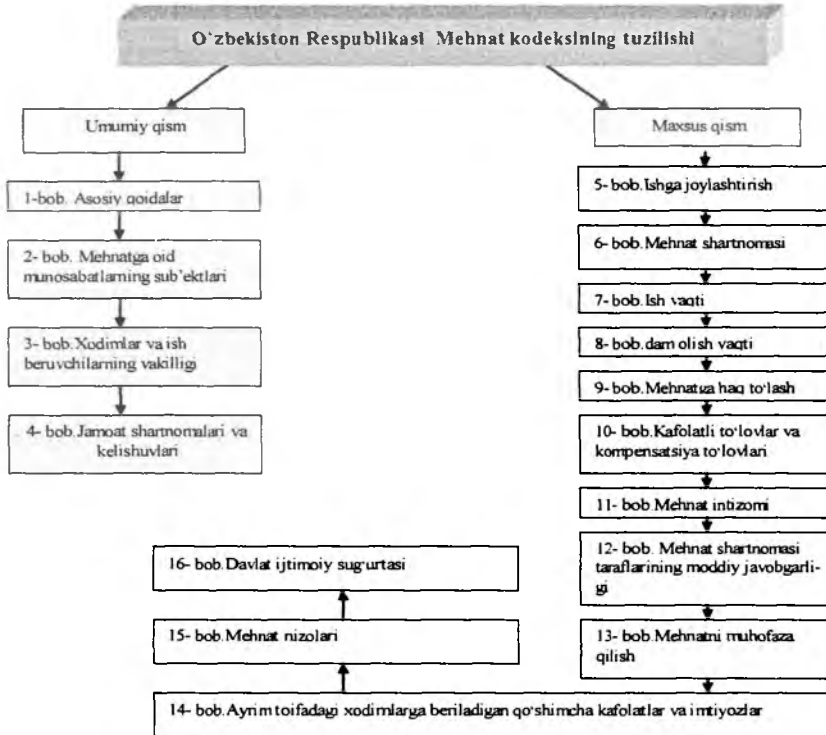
O'zbekiston Respublikasi Mehnat kodeksining tuzilishi

Umumiy qism

Maxsus qism

1-bob. Asosiy qoidalar

2- bob. Mehnatga oid munosabatlarning sub'ektlari

3- bob. Xodimlar va ish beruvchilarning vakilligi

4- bob. Jamoat shartnomalari va kelishuvlari

5- bob. Ishga joylashtirish

6- bob. Mehnat shartnomasi

7- bob. Ish vaqti

8- bob. dam olish vaqti

9- bob. Mehnatga haq to'lash

10- bob. Kafolatli to'lovlar va kompensatsiya to'lovlari

11- bob. Mehnat intizomi

12- bob. Mehnat shartnomasi taraflarining moddiy javobgarligi

13- bob. Mehnatni muhofaza qilish

14- bob. Ayrim toifadagi xodimlarga beriladigan qo'shimcha kafolatlar va imtiyozlar

15- bob. Mehnat nizolari

16- bob. Davlat ijtimoiy sug'urtasi